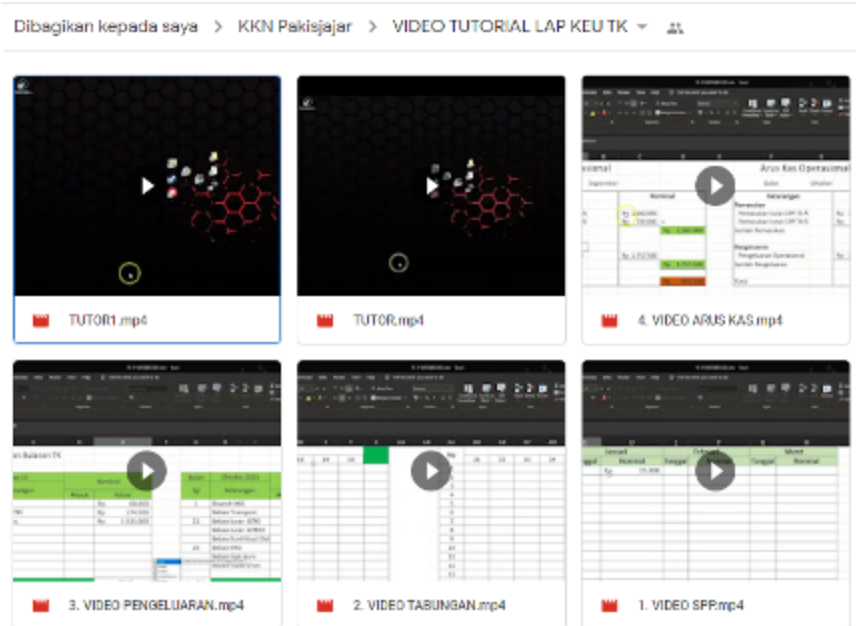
Dibagikan kepada saya > KKN Pakisjajar > VIDEO TUTORIAL LAP KEU TK

TUTOR1.mp4

TUTOR.mp4

Arus Kas Operasional

4. VIDEO ARUS KAS.mp4

3. VIDEO PENGELUARAN.mp4

2. VIDEO TABUNGAN.mp4

1. VIDEO SPP.mp4